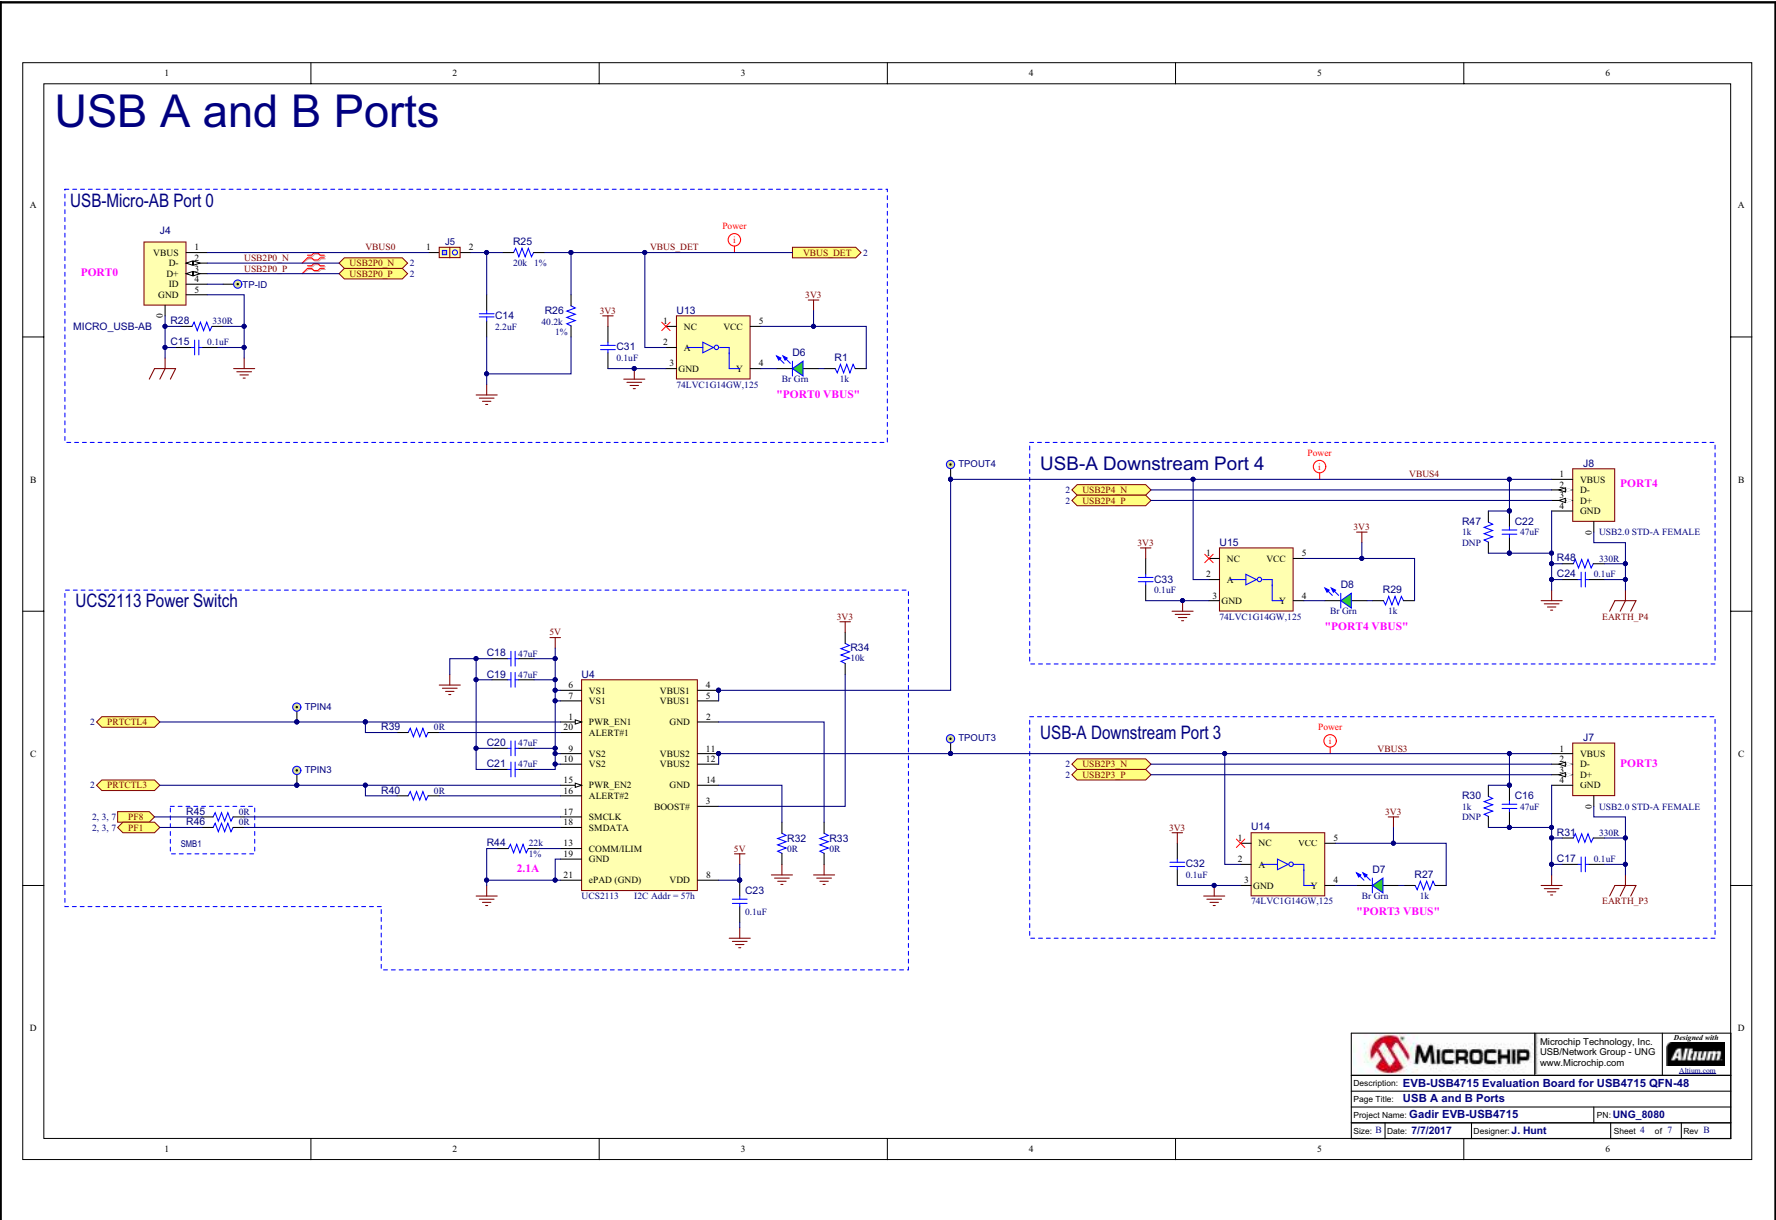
1 2 3 4 5 6

USB A and B Ports

A

USB-Micro-AB Port 0

J4
VBUS
D-
D+
ID
GND
1
2
3
4
5
PORT0
MICRO_USB-AB
USB2P0_N
USB2P0_P
USB2P0_N 2
USB2P0_P 2
TP-ID
VBUS0
1 J5 2
R25
20k 1%
VBUS_DET
Power
VBUS_DET 2
R28 330R
C15 0.1uF
C14
2.2uF
R26
40.2k
1%
3V3
C31
0.1uF
U13
NC VCC
A
Y
GND
74LVC1G14GW,125
3V3
D6
Br Grn
R1
1k
"PORT0 VBUS"

B

TPOUT4
USB-A Downstream Port 4
Power
VBUS4
J8
VBUS
D-
D+
GND
PORT4
USB2P4_N
USB2P4_P
R47
1k
DNP
C22
47uF
USB2.0 STD-A FEMALE
3V3
3V3
U15
NC VCC
A
Y
GND
74LVC1G14GW,125
C33
0.1uF
D8
Br Grn
R29
1k
"PORT4 VBUS"
R48 330R
C24 0.1uF
EARTH_P4

UCS2113 Power Switch

5V
3V3
C18 47uF
C19 47uF
U4
VS1
VS1
PWR_EN1
ALERT#1
VS2
VS2
PWR_EN2
ALERT#2
SMCLK
SMDATA
COMM/ILIM
GND
ePAD (GND)
VBUS1
VBUS1
GND
VBUS2
VBUS2
GND
BOOST#
VDD
UCS2113 I2C Addr = 57h
R34
10k
TPIN4
PRTCTL4
R39 0R
C20 47uF
C21 47uF
TPIN3
PRTCTL3
R40 0R
2, 3, 7 PF8
2, 3, 7 PF1
R45 0R
R46 0R
SMB1
R44 22k 1%
2.1A
R32 0R
R33 0R
5V
C23
0.1uF

C

TPOUT3
USB-A Downstream Port 3
Power
VBUS3
J7
VBUS
D-
D+
GND
PORT3
USB2P3_N
USB2P3_P
R30
1k
DNP
C16
47uF
USB2.0 STD-A FEMALE
3V3
3V3
U14
NC VCC
A
Y
GND
74LVC1G14GW,125
C32
0.1uF
D7
Br Grn
R27
1k
"PORT3 VBUS"
R31 330R
C17 0.1uF
EARTH_P3

D

MICROCHIP
Microchip Technology, Inc.
USB/Network Group - UNG
www.Microchip.com
Designed with Altium
Altium.com
Description: EVB-USB4715 Evaluation Board for USB4715 QFN-48
Page Title: USB A and B Ports
Project Name: Gadir EVB-USB4715
PN: UNG_8080
Size: B Date: 7/7/2017 Designer: J. Hunt Sheet 4 of 7 Rev B